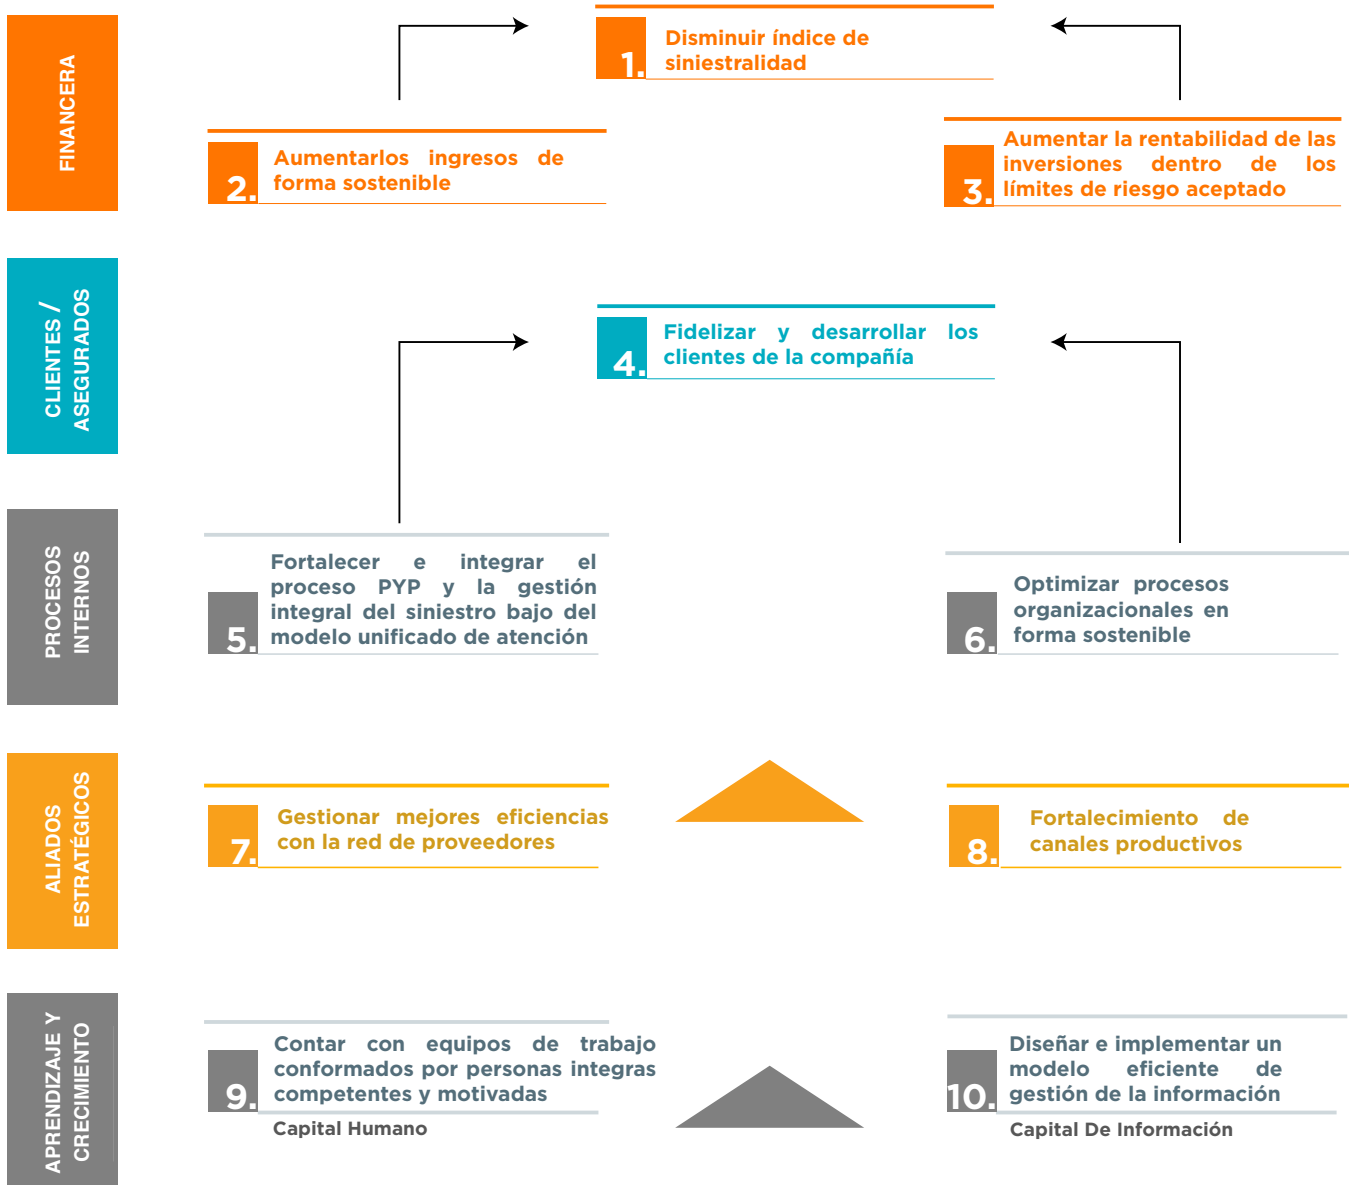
FINANCERA

1. Disminuir índice de siniestralidad

2. Aumentarlos ingresos de forma sostenible

3. Aumentar la rentabilidad de las inversiones dentro de los límites de riesgo aceptado

CLIENTES / ASEGURADOS

4. Fidelizar y desarrollar los clientes de la compañía

PROCESOS INTERNOS

5. Fortalecer e integrar el proceso PYP y la gestión integral del siniestro bajo del modelo unificado de atención

6. Optimizar procesos organizacionales en forma sostenible

ALIADOS ESTRATÉGICOS

7. Gestionar mejores eficiencias con la red de proveedores

8. Fortalecimiento de canales productivos

APRENDIZAJE Y CRECIMIENTO

9. Contar con equipos de trabajo conformados por personas integras competentes y motivadas

Capital Humano

10. Diseñar e implementar un modelo eficiente de gestión de la información

Capital De Información